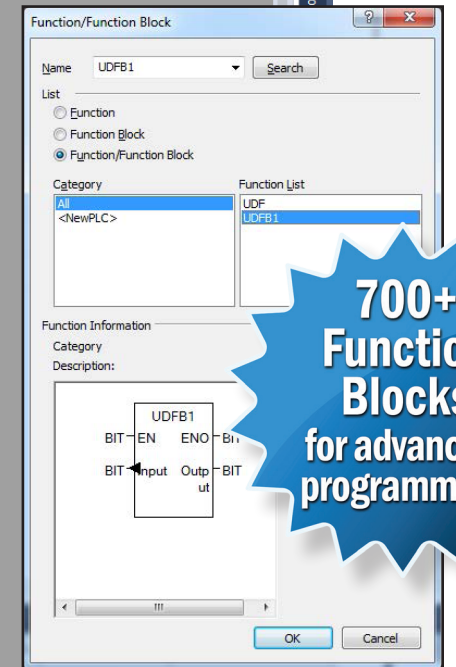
Function/Function Block

? X

Name UDFB1 Search

List

Function

Function Block

Function/Function Block

Category

All

<NewPLC>

Function List

UDF

UDFB1

Function Information

Category

Description:

UDFB1

BIT EN ENO BI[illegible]

BIT Input Outp ut BIT

OK Cancel

700+ Functio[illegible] Blocks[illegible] for advanc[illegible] programm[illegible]